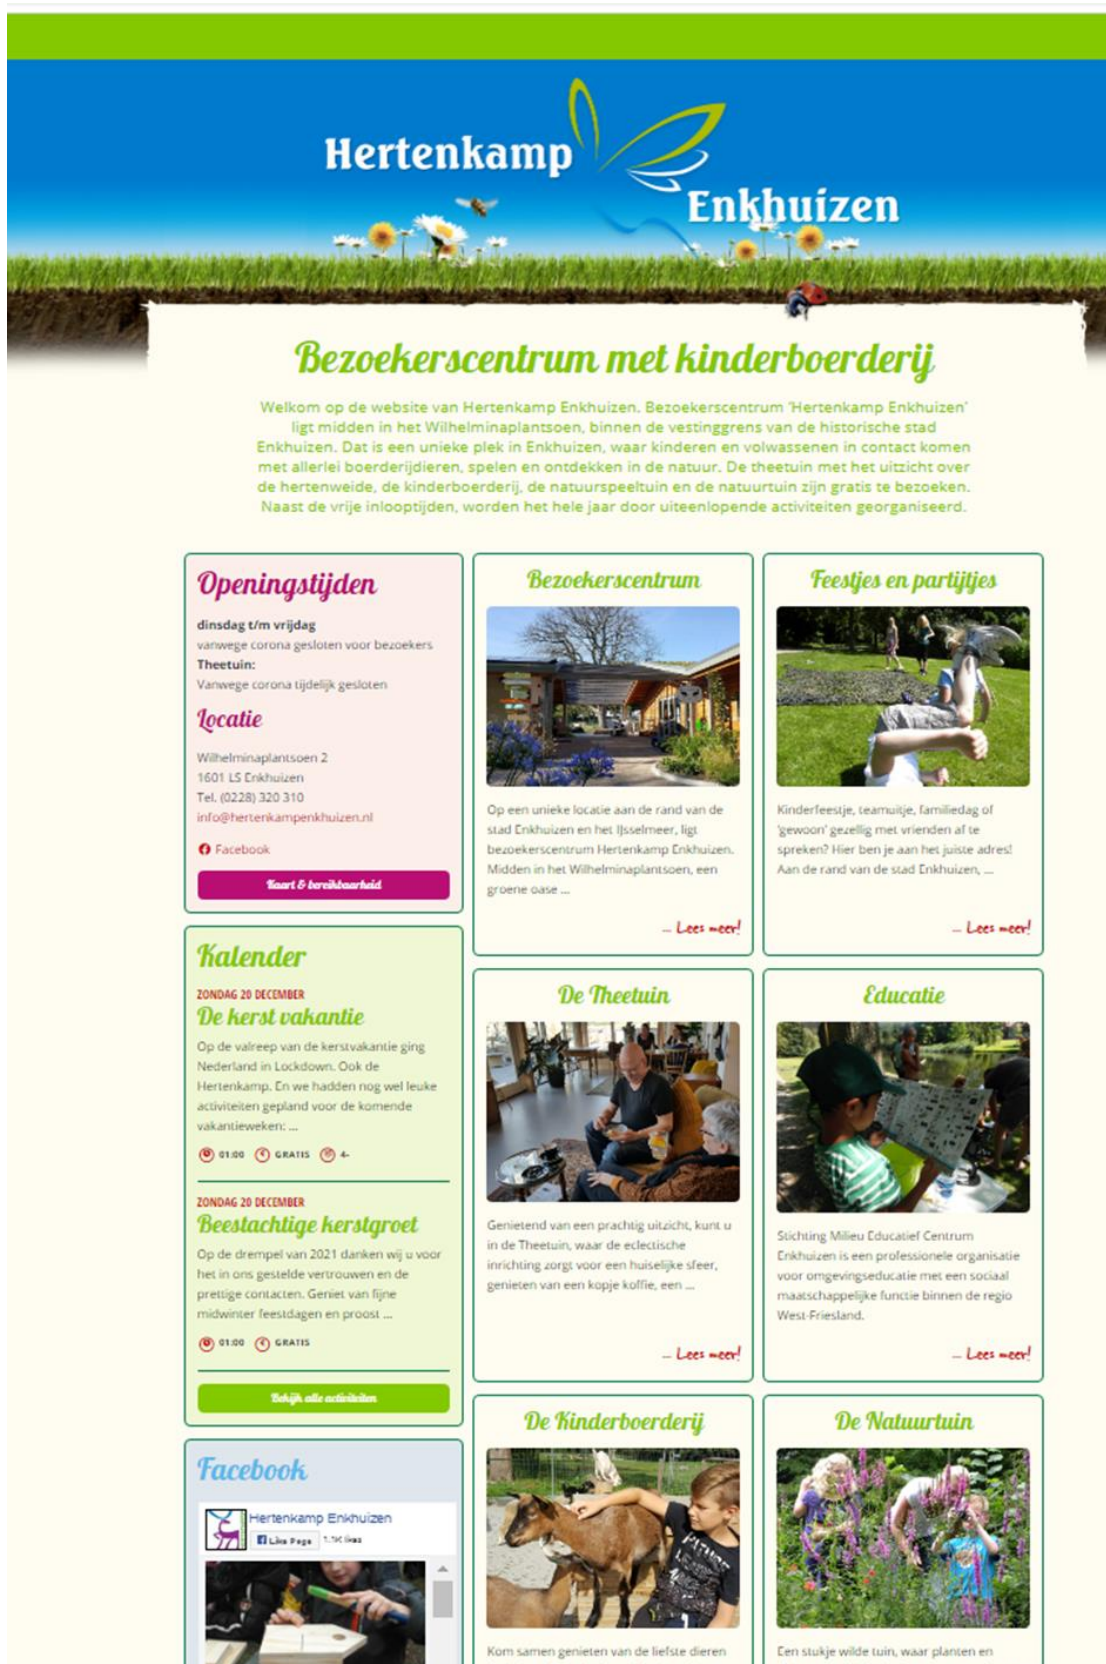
Hertenkamp Enkhuizen

Bezoekerscentrum met kinderboerderij

Welkom op de website van Hertenkamp Enkhuizen. Bezoekerscentrum 'Hertenkamp Enkhuizen' ligt midden in het Wilhelminaplantsoen, binnen de vestinggrens van de historische stad Enkhuizen. Dat is een unieke plek in Enkhuizen, waar kinderen en volwassenen in contact komen met allerlei boerderijdieren, spelen en ontdekken in de natuur. De theetuin met het uitzicht over de hertenweide, de kinderboerderij, de natuurspeeltuin en de natuurtuin zijn gratis te bezoeken. Naast de vrije inlooptijden, worden het hele jaar door uiteenlopende activiteiten georganiseerd.

Openingstijden

dinsdag t/m vrijdag
vanwege corona gesloten voor bezoekers
Theetuin:
Vanwege corona tijdelijk gesloten

Locatie

Wilhelminaplantsoen 2
1601 LS Enkhuizen
Tel. (0228) 320 310
info@hertenkampenkhuizen.nl

Facebook

Kaart & bereikbaarheid

Kalender

ZONDAG 20 DECEMBER
De kerst vakantie
Op de valreep van de kerstvakantie ging Nederland in Lockdown. Ook de Hertenkamp. En we hadden nog wel leuke activiteiten gepland voor de komende vakantieweken: ...
01:00 GRATIS 4-

ZONDAG 20 DECEMBER
Beestachtige kerstgroet
Op de drempel van 2021 danken wij u voor het in ons gestelde vertrouwen en de prettige contacten. Geniet van fijne midwinter feestdagen en proost ...
01:00 GRATIS

Bekijk alle activiteiten

Facebook

Hertenkamp Enkhuizen
Like Page 1.1K likes

Bezoekerscentrum

Op een unieke locatie aan de rand van de stad Enkhuizen en het IJsselmeer, ligt bezoekerscentrum Hertenkamp Enkhuizen. Midden in het Wilhelminaplantsoen, een groene oase ...

– Lees meer!

Feestjes en partijtjes

Kinderfeestje, teamuitje, familiedag of 'gewoon' gezellig met vrienden af te spreken? Hier ben je aan het juiste adres! Aan de rand van de stad Enkhuizen, ...

– Lees meer!

De Theetuin

Genietend van een prachtig uitzicht, kunt u in de Theetuin, waar de eclectische inrichting zorgt voor een huiselijke sfeer, genieten van een kopje koffie, een ...

– Lees meer!

Educatie

Stichting Milieu Educatief Centrum Enkhuizen is een professionele organisatie voor omgevingseducatie met een sociaal maatschappelijke functie binnen de regio West-Friesland.

– Lees meer!

De Kinderboerderij

Kom samen genieten van de liefste dieren

De Natuurtuin

Een stukje wilde tuin, waar planten en